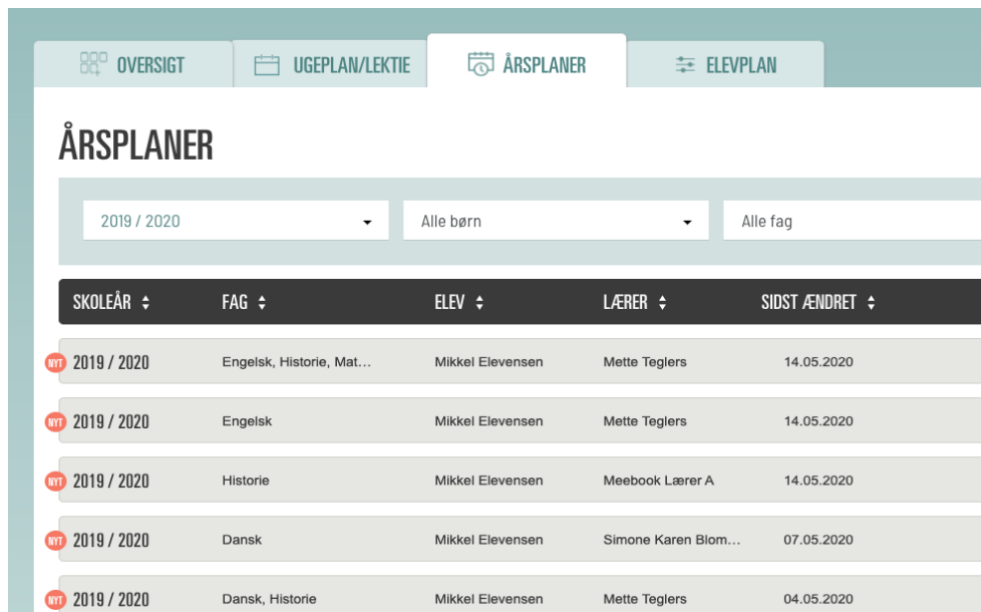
OVERSIGT UGEPLAN/LEKTIE ÅRSPLANER ELEVPLAN

ÅRSPLANER

2019 / 2020 Alle børn Alle fag

| SKOLEÅR | FAG | ELEV | LÆRER | SIDST ÆNDRET |
|---|---|---|---|---|
| NYT 2019 / 2020 | Engelsk, Historie, Mat... | Mikkel Elevensen | Mette Teglers | 14.05.2020 |
| NYT 2019 / 2020 | Engelsk | Mikkel Elevensen | Mette Teglers | 14.05.2020 |
| NYT 2019 / 2020 | Historie | Mikkel Elevensen | Meebook Lærer A | 14.05.2020 |
| NYT 2019 / 2020 | Dansk | Mikkel Elevensen | Simone Karen Blom... | 07.05.2020 |
| NYT 2019 / 2020 | Dansk, Historie | Mikkel Elevensen | Mette Teglers | 04.05.2020 |